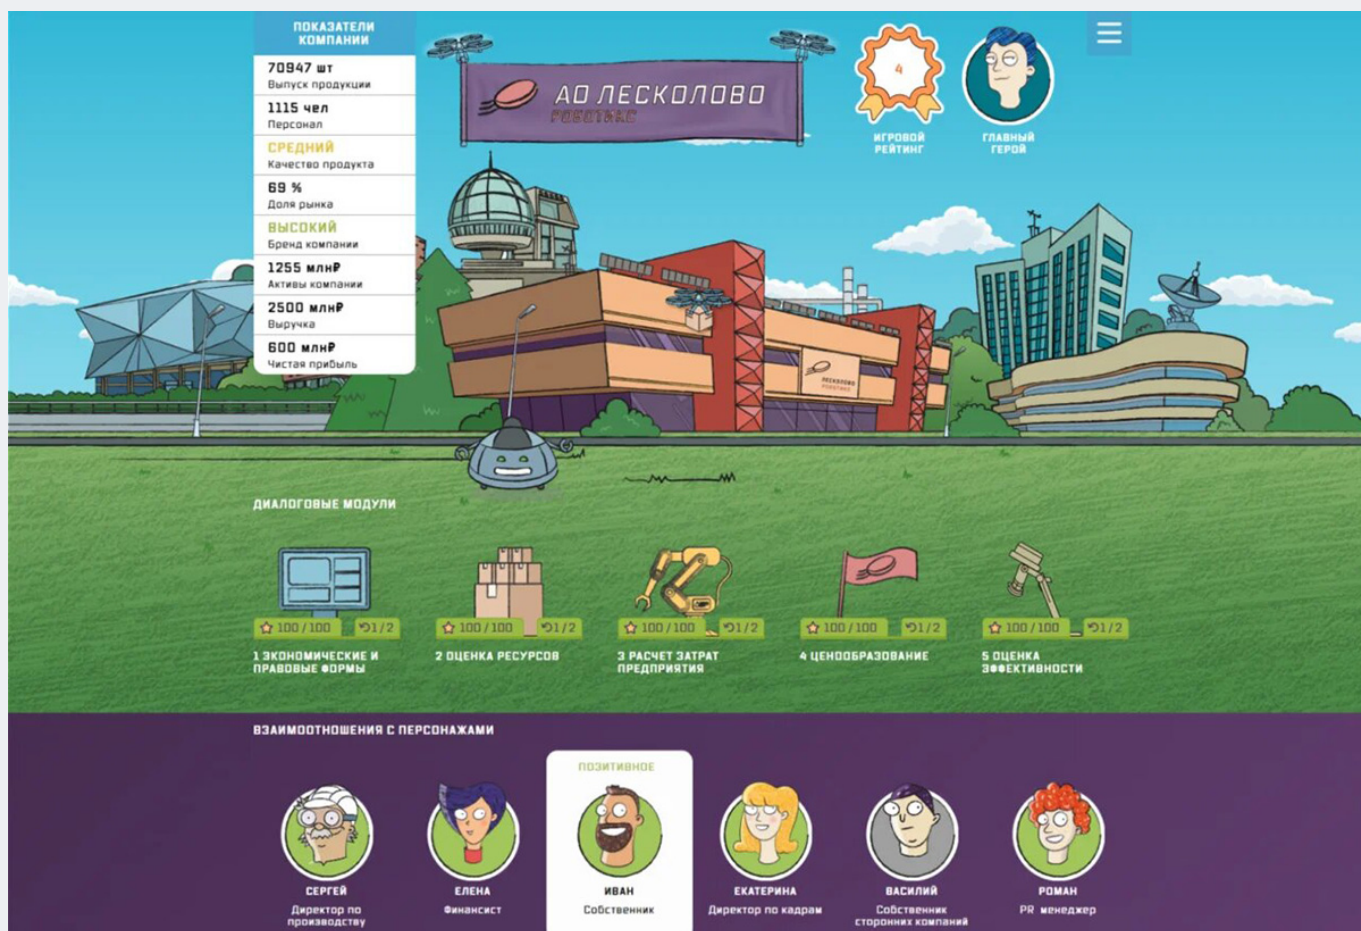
ПОКАЗАТЕЛИ КОМПАНИИ

70947 шт
Выпуск продукции

1115 чел
Персонал

СРЕДНИЙ
Качество продукта

69 %
Доля рынка

ВЫСОКИЙ
Бренд компании

1255 млн₽
Активы компании

2500 млн₽
Выручка

600 млн₽
Чистая прибыль

АО ЛЕСКОЛОВО
РОБОТИКС

4
ИГРОВОЙ РЕЙТИНГ

ГЛАВНЫЙ ГЕРОЙ

ЛЕСКОЛОВО

ДИАЛОГОВЫЕ МОДУЛИ

100 / 100 1/2
1 ЭКОНОМИЧЕСКИЕ И ПРАВОВЫЕ ФОРМЫ

100 / 100 1/2
2 ОЦЕНКА РЕСУРСОВ

100 / 100 1/2
3 РАСЧЕТ ЗАТРАТ ПРЕДПРИЯТИЯ

100 / 100 1/2
4 ЦЕНООБРАЗОВАНИЕ

100 / 100 1/2
5 ОЦЕНКА ЭФФЕКТИВНОСТИ

ВЗАИМООТНОШЕНИЯ С ПЕРСОНАЖАМИ

СЕРГЕЙ
Директор по производству

ЕЛЕНА
Финансист

ПОЗИТИВНОЕ
ИВАН
Собственник

ЕКАТЕРИНА
Директор по кадрам

ВАСИЛИЙ
Собственник сторонних компаний

РОМАН
PR менеджер